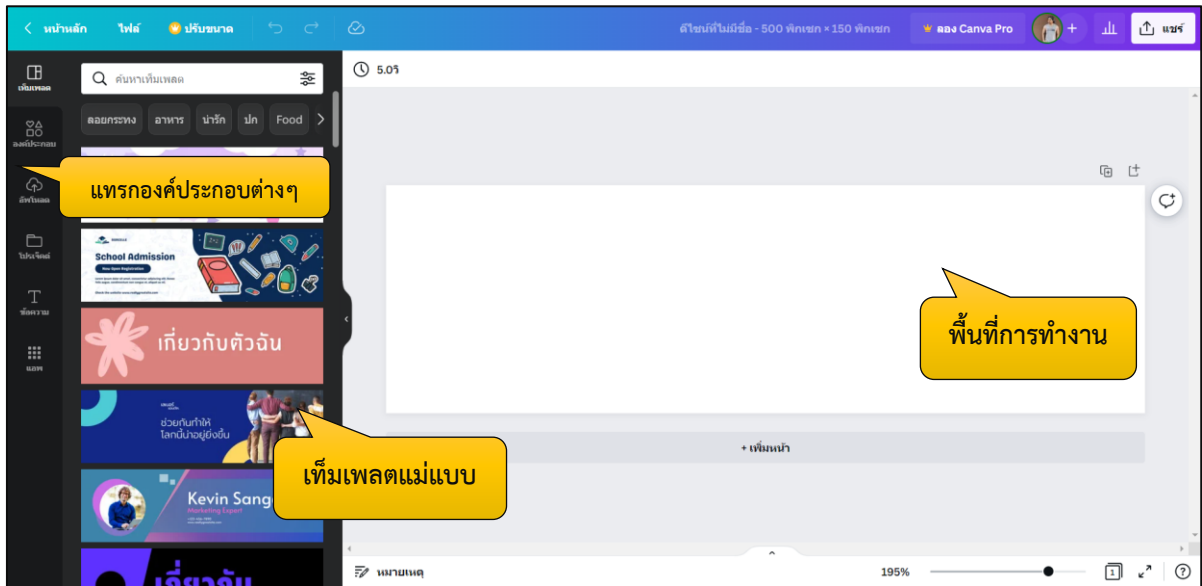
หน้าหลัก ไฟล์ ปรับขนาด

ดีไซน์ที่ไม่มีชื่อ - 500 พิกเซล × 150 พิกเซล

ลอง Canva Pro

แชร์

เท็มเพลต

องค์ประกอบ

อัพโหลด

โปรเจ็คต์

ข้อความ

แอพ

ค้นหาเท็มเพลต

ลอยกระทง อาหาร น่ารัก ปก Food

แทรกองค์ประกอบต่างๆ

School Admission

Now Open Registration

เกี่ยวกับตัวฉัน

ช่วยกันทำให้โลกนี้น่าอยู่ยิ่งขึ้น

Kevin Sang

Marketing Expert

เกี่ยวกับ

เท็มเพลตแม่แบบ

5.0วิ

พื้นที่การทำงาน

+ เพิ่มหน้า

หมายเหตุ

195%

1

?